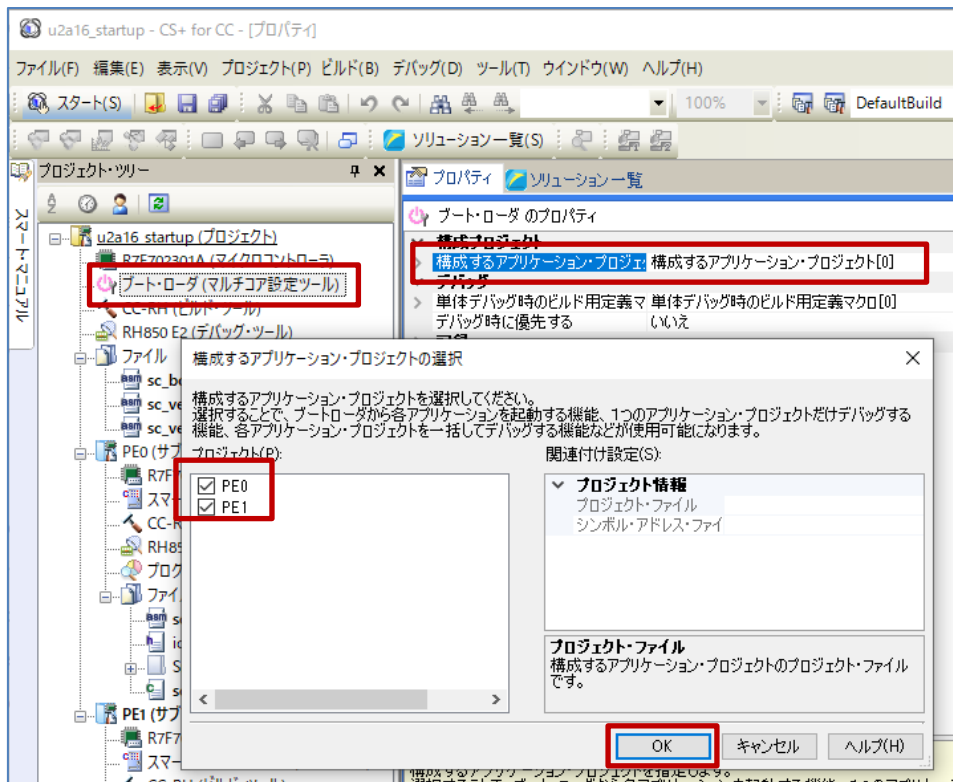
u2a16_startup - CS+ for CC - [プロパティ]

ファイル(F) 編集(E) 表示(V) プロジェクト(P) ビルド(B) デバッグ(D) ツール(T) ウインドウ(W) ヘルプ(H)

スタート(S) 100% DefaultBuild

ソリューション一覧(S)

プロジェクト・ツリー

スマート・マニュアル

u2a16_startup (プロジェクト)
R7F702301A (マイクロコントローラ)
ブート・ローダ (マルチコア設定ツール)
CC-RH (ビルド・ツール)
RH850 E2 (デバッグ・ツール)
ファイル
sc_b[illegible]
sc_v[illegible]
sc_v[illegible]
PE0 (サブ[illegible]
R7F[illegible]
スマー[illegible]
CC-R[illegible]
RH85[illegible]
プログ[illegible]
ファイ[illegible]
PE1 (サブ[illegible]
R7F7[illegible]
スマー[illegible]

プロパティ ソリューション一覧

ブート・ローダ のプロパティ

構成プロジェクト
構成するアプリケーション・プロジェ 構成するアプリケーション・プロジェクト[0]
デバッグ
単体デバッグ時のビルド用定義マ 単体デバッグ時のビルド用定義マクロ[0]
デバッグ時に優先する いいえ

構成するアプリケーション・プロジェクトの選択

構成するアプリケーション・プロジェクトを選択してください。
選択することで、ブートローダから各アプリケーションを起動する機能、1つのアプリケーション・プロジェクトだけデバッグする機能、各アプリケーション・プロジェクトを一括してデバッグする機能などが使用可能になります。

プロジェクト(P):
PE0
PE1

関連付け設定(S):
プロジェクト情報
プロジェクト・ファイル
シンボル・アドレス・ファイ

プロジェクト・ファイル
構成するアプリケーション・プロジェクトのプロジェクト・ファイルです。

OK キャンセル ヘルプ(H)

構成するアプリケーション・プロジェクトを指定します。